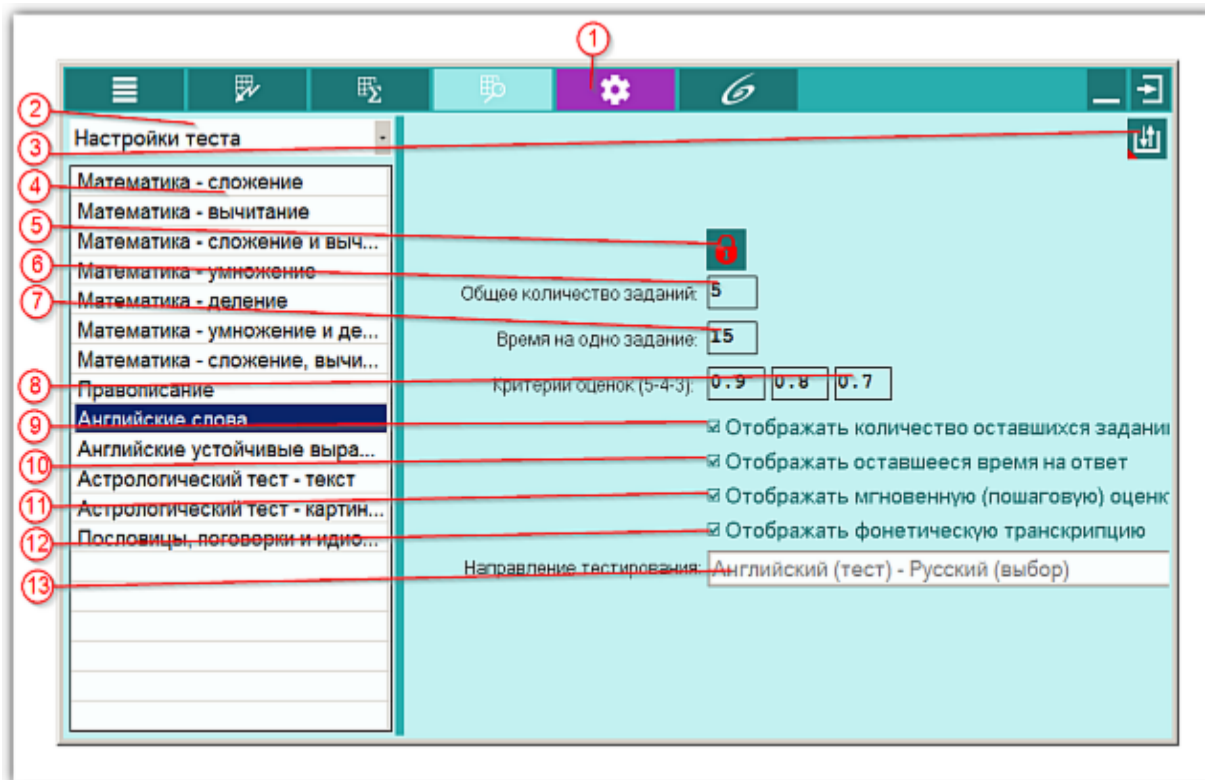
1

2

Настройки теста

3

4

Математика - сложение

Математика - вычитание

5

Математика - сложение и выч...

6

Математика - умножение

Математика - деление

7

Математика - умножение и де...

Математика - сложение, вычи...

8

Правописание

Английские слова

9

Английские устойчивые выра...

10

Астрологический тест - текст

11

Астрологический тест - картин...

12

Пословицы, поговорки и идио...

13

Общее количество заданий: 5

Время на одно задание: 15

Критерии оценок (5-4-3): 0.9 0.8 0.7

☑ Отображать количество оставшихся задани

☑ Отображать оставшееся время на ответ

☑ Отображать мгновенную (пошаговую) оценк

☑ Отображать фонетическую транскрипцию

Направление тестирования: Английский (тест) - Русский (выбор)